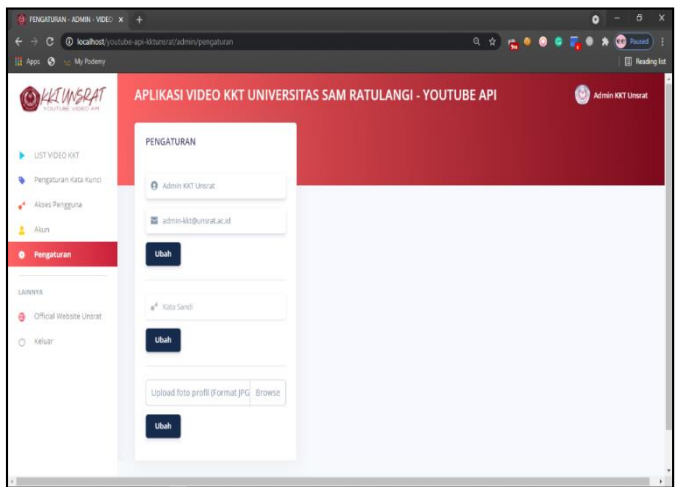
PENGATURAN - ADMIN - VIDEO ×

localhost/youtube-api-kktunsrat/admin/pengaturan

Apps My Podemy

Paused

Reading list

KKT UNSRAT
YOUTUBE VIDEO API

APLIKASI VIDEO KKT UNIVERSITAS SAM RATULANGI - YOUTUBE API

Admin KKT Unsrat

LIST VIDEO KKT

Pengaturan Kata Kunci

Akses Pengguna

Akun

Pengaturan

LAINNYA

Official Website Unsrat

Keluar

PENGATURAN

Admin KKT Unsrat

admin-kkt@unsrat.ac.id

Ubah

Kata Sandi

Ubah

Upload foto profil (Format JPG

Browse

Ubah